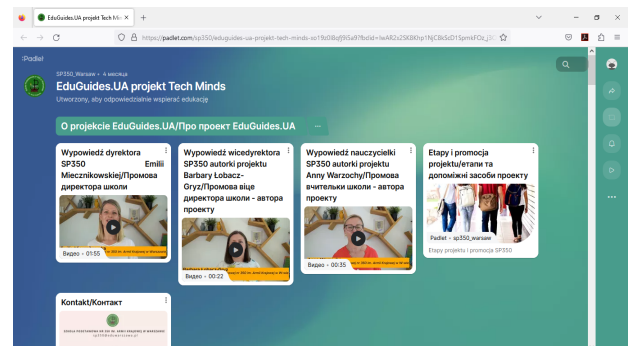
EduGuides.UA projekt Tech Mi ×
+

https://padlet.com/sp350/eduguides-ua-projekt-tech-minds-so1fo0i8qfj9i5a9?fbclid=IwAR2x2SK8Khp1NjCBkSoD15pmkFDz_j

!Padlet

SP350_Warsaw • 4 місяця

EduGuides.UA projekt Tech Minds

Utworzony, aby odpowiedzialnie wspierać edukację

O projekcie EduGuides.UA/Про проект EduGuides.UA

Wypowiedź dyrektora SP350 Emilii Miecznikowskiej/Промова директора школи

Відео • 01:55

Wypowiedź wicedyrektora SP350 autorki projektu Barbary Łobacz-Gryz/Промова віце директора школи - автора проекту

Відео • 00:22

Wypowiedź nauczycielki SP350 autorki projektu Anny Warzochy/Промова вчительки школи - автора проекту

Відео • 00:35

Etapy i promocja projektu/етапи та допоміжні засоби проекту

Padlet • sp350_warsaw

Etapy projektu i promocja SP350

Kontakt/Контакт